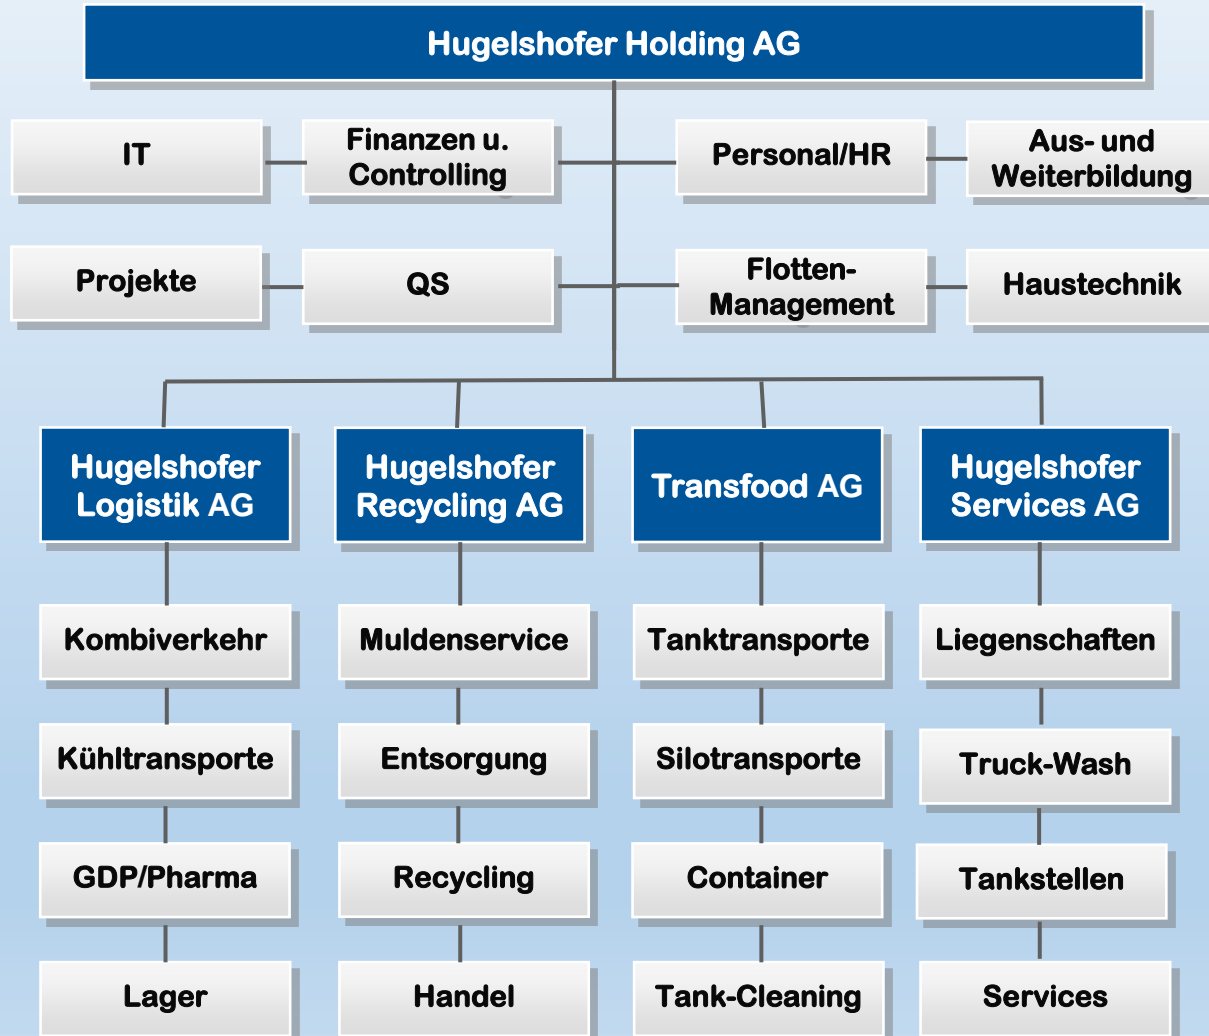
Hugelshofer Holding AG

IT

Finanzen u. Controlling

Personal/HR

Aus- und Weiterbildung

Projekte

QS

Flotten-Management

Haustechnik

Hugelshofer Logistik AG

Kombiverkehr

Kühltransporte

GDP/Pharma

Lager

Hugelshofer Recycling AG

Muldenservice

Entsorgung

Recycling

Handel

Transfood AG

Tanktransporte

Silotransporte

Container

Tank-Cleaning

Hugelshofer Services AG

Liegenschaften

Truck-Wash

Tankstellen

Services